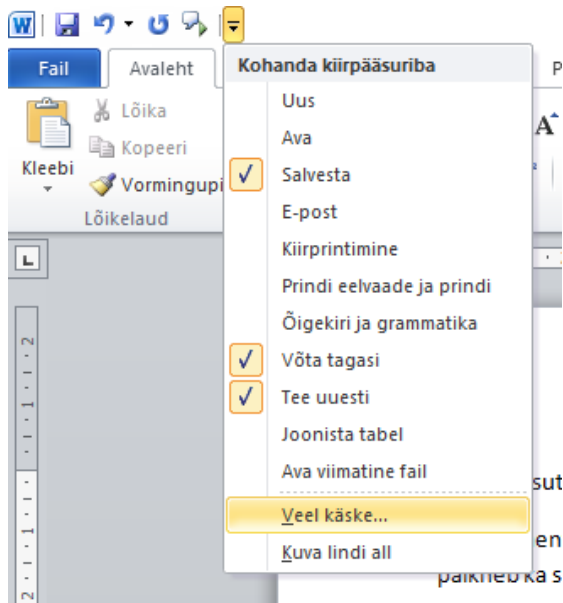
W

Fail

Avaleht

P

Lõika

Kopeeri

Kleebi

Vormingupi

Lõikelaud

Kohanda kiirpääsuriba

Uus

Ava

Salvesta

E-post

Kiirprintimine

Prindi eelvaade ja prindi

Õigekiri ja grammatika

Võta tagasi

Tee uuesti

Joonista tabel

Ava viimatine fail

Veel käske...

Kuva lindi all

sut

en

paikneb ka s